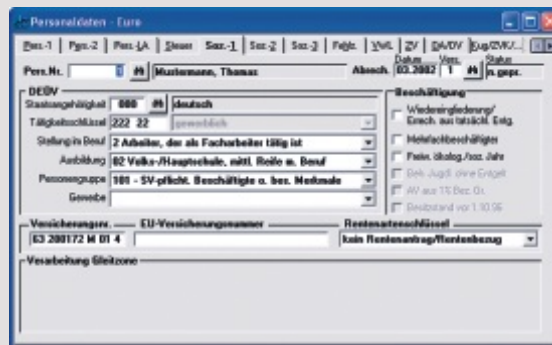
Personaldaten - Euro

Pers.-1 | Pers.-2 | Pers.-LA | Steuer | Sozv.-1 | Sozv.-2 | Sozv.-3 | Fehlz. | VwL | ZV | BA/DV | Lug/ZVK/...

Pers.Nr. 1 Mustermann, Thomas Abrech. Datum 03.2002 Vers. 1 Status n.gepr.

DEÜV
Staatsangehörigkeit 000 deutsch
Tätigkeitsschlüssel 222 22 gewerblich
Stellung im Beruf 2 Arbeiter, der als Facharbeiter tätig ist
Ausbildung 02 Volks-/Hauptschule, mittl. Reife m. Beruf
Personengruppe 101 - SV-pflicht. Beschäftigte o. bes. Merkmale
Gewerbe

Beschäftigung
Wiedereingliederung/ Errech. aus tatsächl. Entg.
Mehrfachbeschäftigter
Freiw. ökolog./soz. Jahr
Beh. Jugdl. ohne Entgelt
AV aus TS Bez. Or.
Besitzstand vor 1.10.96

Versicherungsnr.
03 200172 M 01 4

EU-Versicherungsnummer

Rentenartenschlüssel
kein Rentenantrag/Rentenbezug

Verarbeitung Gleitzone